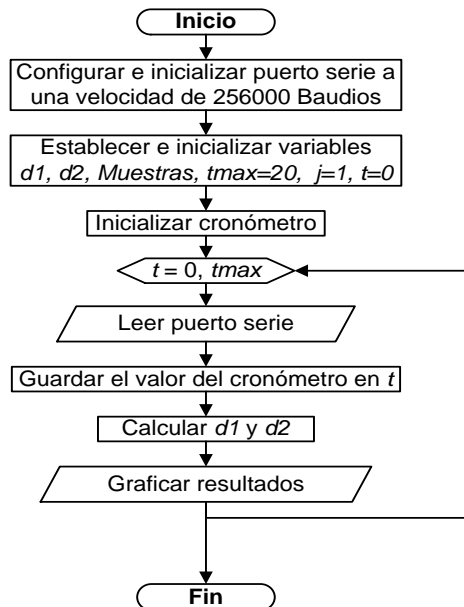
Inicio

Configurar e inicializar puerto serie a una velocidad de 256000 Baudios

Establecer e inicializar variables $d1$, $d2$, $Muestras$, $tmax=20$, $j=1$, $t=0$

Inicializar cronómetro

$t = 0$, $tmax$

Leer puerto serie

Guardar el valor del cronómetro en $t$

Calcular $d1$ y $d2$

Graficar resultados

Fin